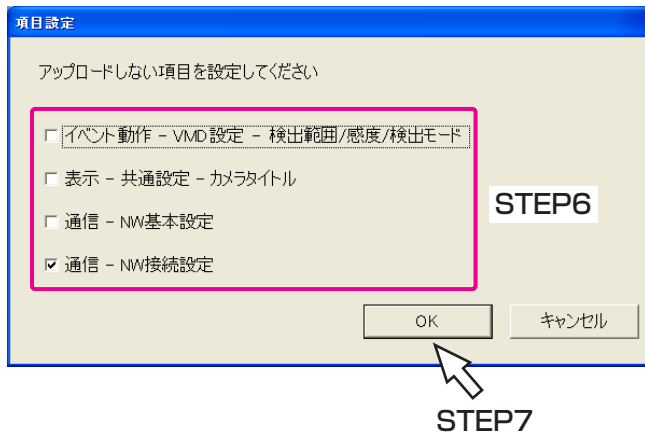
項目設定

アップロードしない項目を設定してください

☐ イベント動作 － VMD設定 － 検出範囲/感度/検出モード

☐ 表示 － 共通設定 － カメラタイトル

☐ 通信 － NW基本設定

☑ 通信 － NW接続設定

STEP6

OK

キャンセル

STEP7